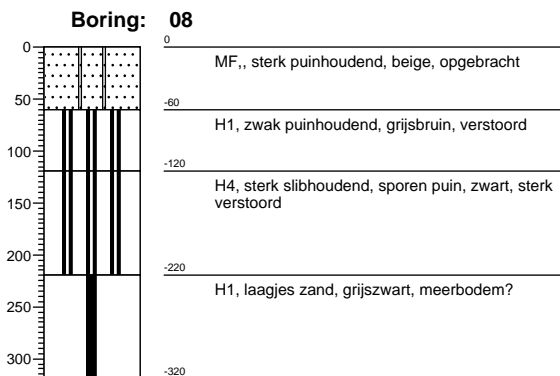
Boring: 08

0
50
100
150
200
250
300

0
MF,, sterk puinhoudend, beige, opgebracht

-60
H1, zwak puinhoudend, grijsbruin, verstoord

-120
H4, sterk slibhoudend, sporen puin, zwart, sterk verstoord

-220
H1, laagjes zand, grijszwart, meerbodem?

-320